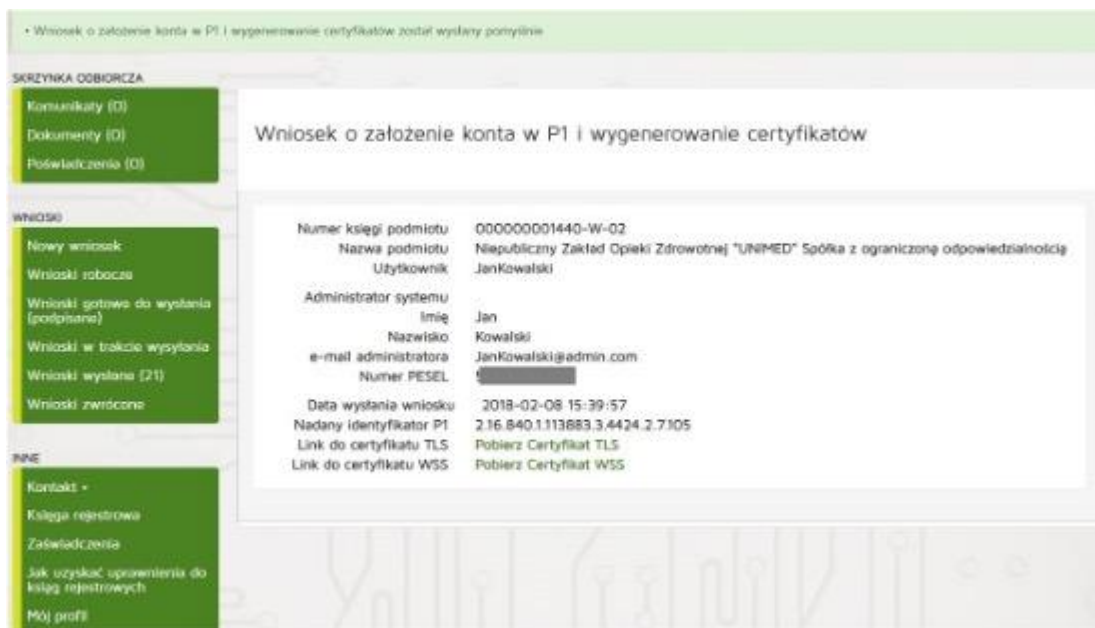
• Wniosek o założenie konta w P1 i wygenerowanie certyfikatów został wysłany pomyślnie

SKRZYNKA ODBIORCZA

Komunikaty (0)
Dokumenty (0)
Poświadczenia (0)

WNIOSKI

Nowy wniosek
Wnioski robocze
Wnioski gotowe do wysłania (podpisane)
Wnioski w trakcie wysyłania
Wnioski wysłane (21)
Wnioski zwrócone

INNE

Kontakt ▾
Księga rejestrowa
Zaświadczenia
Jak uzyskać uprawnienia do ksiąg rejestrowych
Mój profil

Wniosek o założenie konta w P1 i wygenerowanie certyfikatów

Numer księgi podmiotu 000000001440-W-02
Nazwa podmiotu Niepubliczny Zakład Opieki Zdrowotnej "UNIMED" Spółka z ograniczoną odpowiedzialnością
Użytkownik JanKowalski

Administrator systemu
Imię Jan
Nazwisko Kowalski
e-mail administratora JanKowalski@admin.com
Numer PESEL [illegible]

Data wysłania wniosku 2018-02-08 15:39:57
Nadany identyfikator P1 2.16.840.1.113883.3.4424.2.7.105
Link do certyfikatu TLS Pobierz Certyfikat TLS
Link do certyfikatu WSS Pobierz Certyfikat WSS